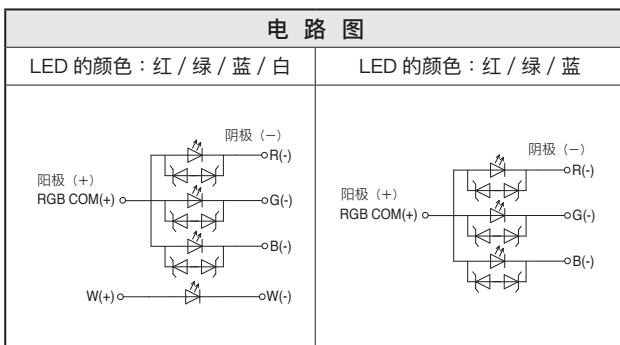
| 电 路 图 | |
|---|---|
| LED 的颜色：红 / 绿 / 蓝 / 白 | LED 的颜色：红 / 绿 / 蓝 |
| 阴极（−）<br>R(-)<br>阳极（+）<br>RGB COM(+)<br>G(-)<br>B(-)<br>W(+)<br>W(-) | 阴极（−）<br>R(-)<br>阳极（+）<br>RGB COM(+)<br>G(-)<br>B(-) |